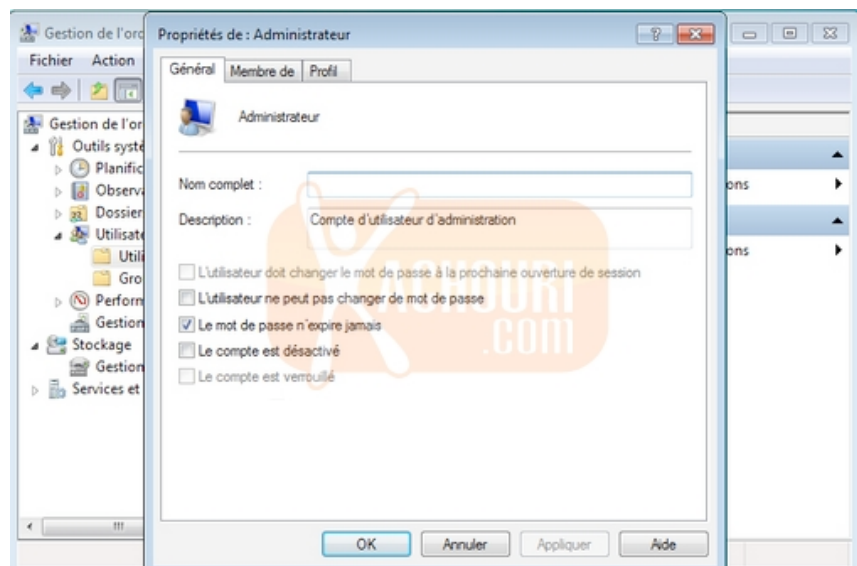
Gestion de l'ord
Fichier Action
Gestion de l'or
Outils systé
Planific
Observ
Dossier
Utilisate
Utili
Gro
Perform
Gestion
Stockage
Gestion
Services et

Propriétés de : Administrateur
?
Général | Membre de | Profil
Administrateur
Nom complet :
Description : Compte d'utilisateur d'administration
L'utilisateur doit changer le mot de passe à la prochaine ouverture de session
L'utilisateur ne peut pas changer de mot de passe
Le mot de passe n'expire jamais
Le compte est désactivé
Le compte est verrouillé
OK Annuler Appliquer Aide

ons
ons

KACHOURI .COM